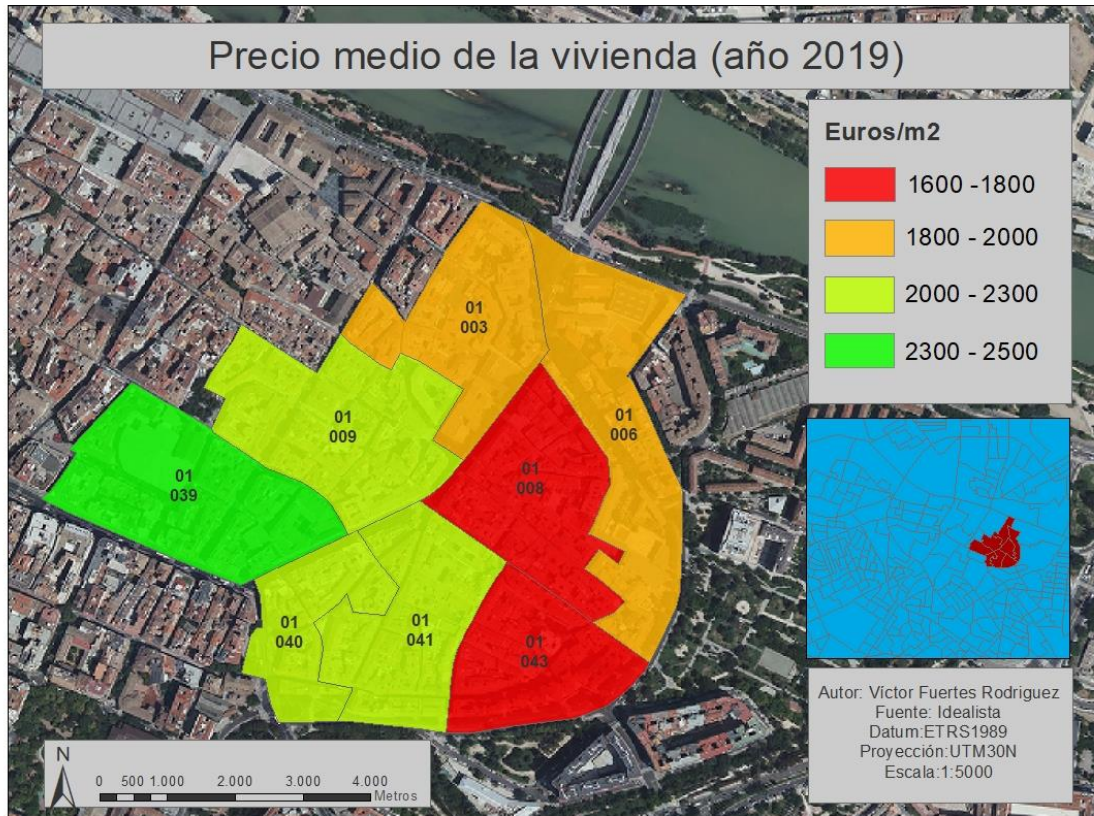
Precio medio de la vivienda (año 2019)

Euros/m2

1600 -1800

1800 - 2000

2000 - 2300

2300 - 2500

01
003

01
009

01
006

01
039

01
008

01
040

01
041

01
043

Autor: Víctor Fuertes Rodriguez
Fuente: Idealista
Datum:ETRS1989
Proyección:UTM30N
Escala:1:5000

N

0 500 1.000 2.000 3.000 4.000
Metros